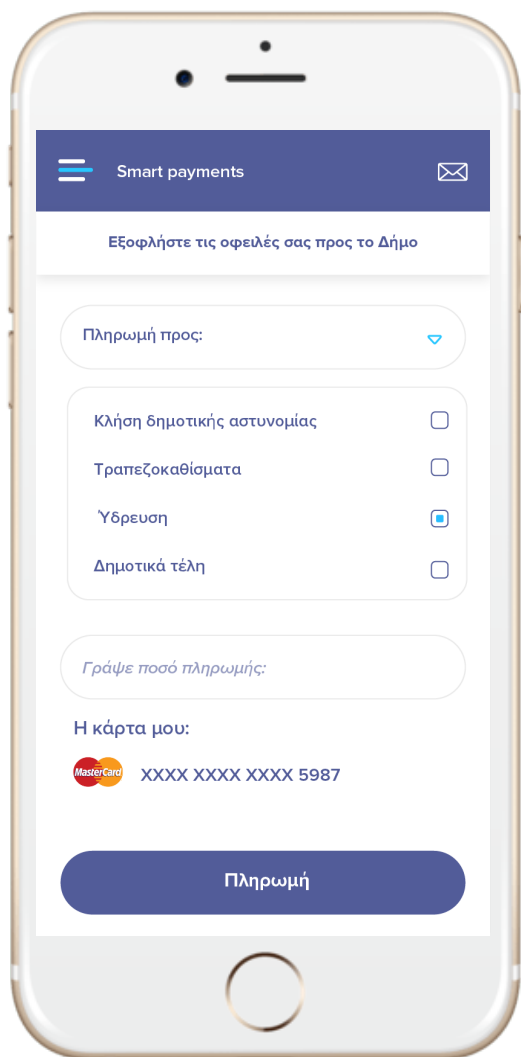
Smart payments

Εξοφλήστε τις οφειλές σας προς το Δήμο

Πληρωμή προς:

Κλήση δημοτικής αστυνομίας

Τραπεζοκαθίσματα

Ύδρευση

Δημοτικά τέλη

Γράψε ποσό πληρωμής:

Η κάρτα μου:

MasterCard

XXXX XXXX XXXX 5987

Πληρωμή